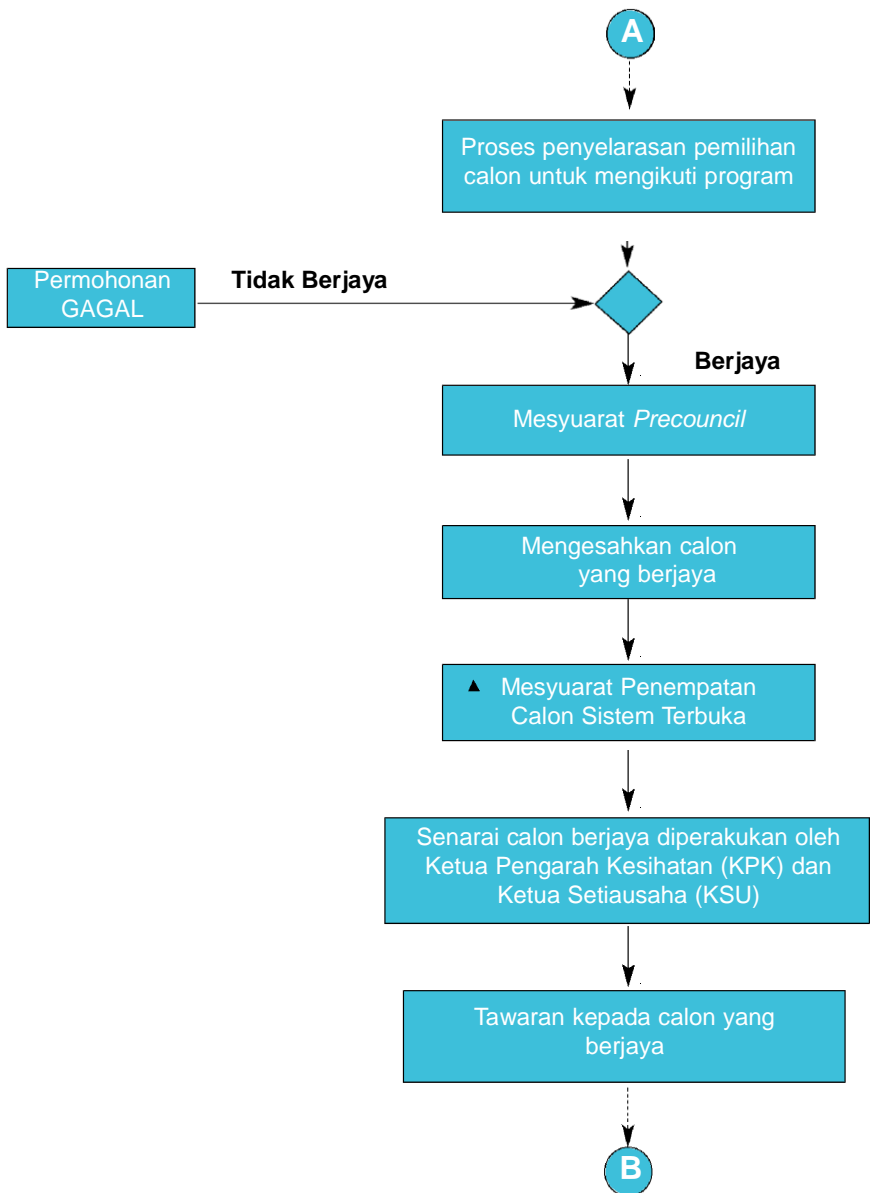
A

Proses penyelarasan pemilihan calon untuk mengikuti program

Permohonan GAGAL

Tidak Berjaya

Berjaya

Mesyuarat *Precouncil*

Mengesahkan calon yang berjaya

▲ Mesyuarat Penempatan Calon Sistem Terbuka

Senarai calon berjaya diperakukan oleh Ketua Pengarah Kesihatan (KPK) dan Ketua Setiausaha (KSU)

Tawaran kepada calon yang berjaya

B